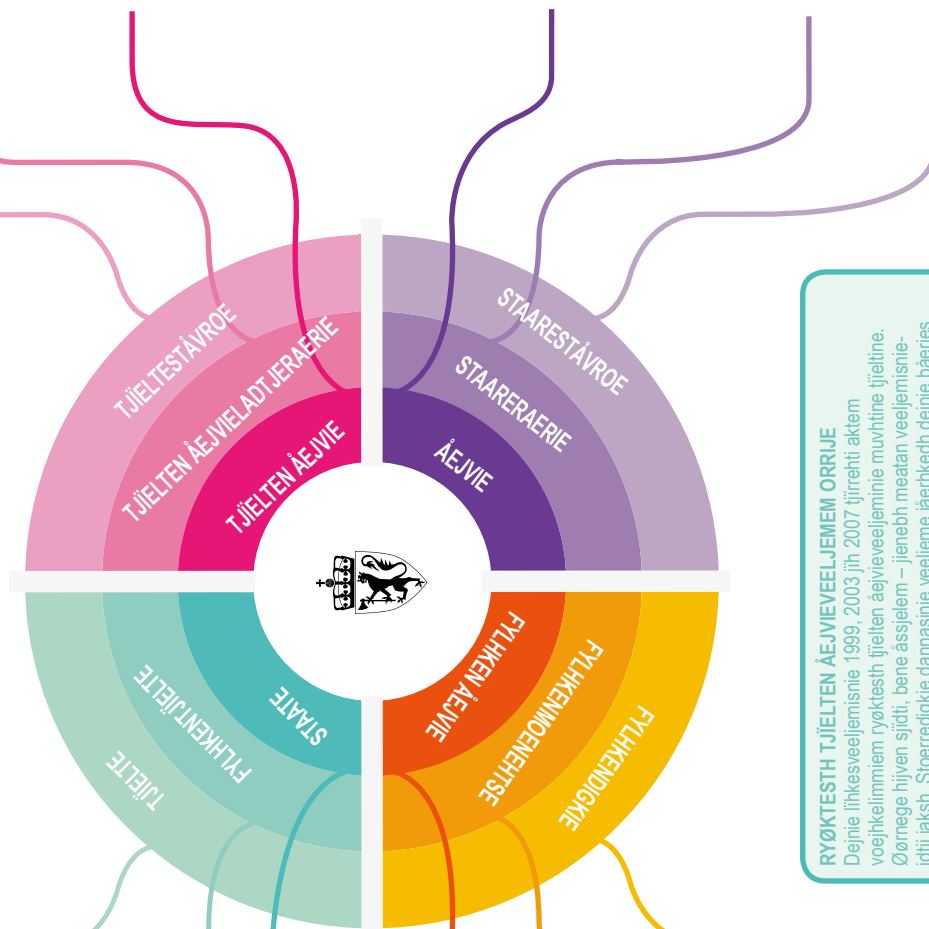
TJIELTESTÅVROE
TJIELTEN ÅEJVIELADTJERAERIE
TJIELTEN ÅEJVIE
STAARESTÅVROE
STAARERAERIE
ÅEJVIE
TJIELTE
FYLHKENTJIELTE
STATE
FYLHKEN ÅEJVIE
FYLHKENMOENEHTSE
FYLHKENDIGKIE

RYØKTESTH TJIELTEN ÅEJVIEVEELJEMEM ORRIJE
Dejnie lïhkesveeljemisnie 1999, 2003 jïh 2007 tjïrrehti aktem voejhkelimmiem ryøktesth tjïelten åejvieveeljeminie muvhtine tjïeltine. Øørnege hijven sjïdti, bene åssjelem – jienebh meatan veeljemisnie-
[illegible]